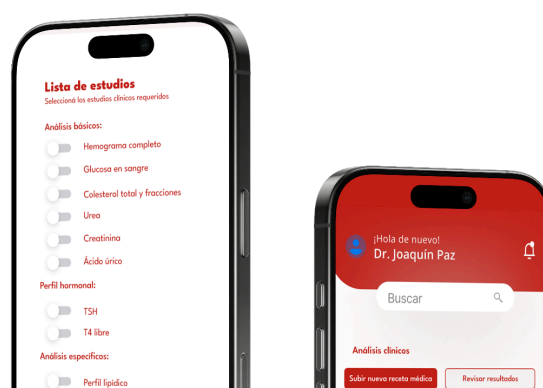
Lista de estudios
Seleccioná los estudios clínicos requeridos

Análisis básicos:
Hemograma completo
Glucosa en sangre
Colesterol total y fracciones
Urea
Creatinina
Ácido úrico

Perfil hormonal:
TSH
T4 libre

Análisis específicos:
Perfil lipídico

¡Hola de nuevo!
Dr. Joaquín Paz

Buscar

Análisis clínicos
Subir nueva receta médica
Revisar resultados